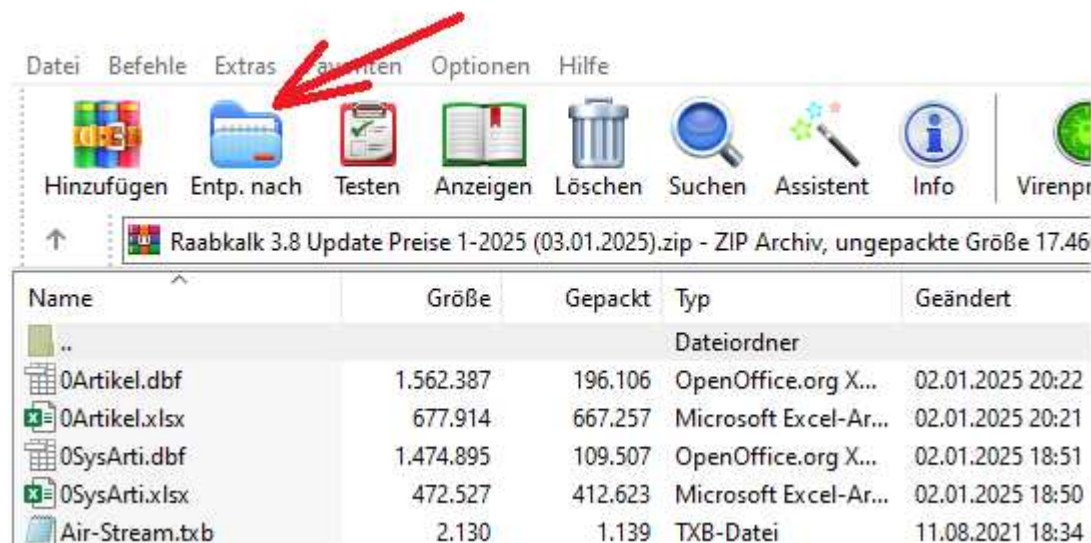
Datei Befehle Extras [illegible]riten Optionen Hilfe

Hinzufügen Entp. nach Testen Anzeigen Löschen Suchen Assistent Info Virenpr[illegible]

Raabkalk 3.8 Update Preise 1-2025 (03.01.2025).zip - ZIP Archiv, ungepackte Größe 17.46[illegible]

| Name | Größe | Gepackt | Typ | Geändert |
|---|---|---|---|---|
| .. | | | Dateiordner | |
| 0Artikel.dbf | 1.562.387 | 196.106 | OpenOffice.org X... | 02.01.2025 20:22 |
| 0Artikel.xlsx | 677.914 | 667.257 | Microsoft Excel-Ar... | 02.01.2025 20:21 |
| 0SysArti.dbf | 1.474.895 | 109.507 | OpenOffice.org X... | 02.01.2025 18:51 |
| 0SysArti.xlsx | 472.527 | 412.623 | Microsoft Excel-Ar... | 02.01.2025 18:50 |
| Air-Stream.txb | 2.130 | 1.139 | TXB-Datei | 11.08.2021 18:34 |